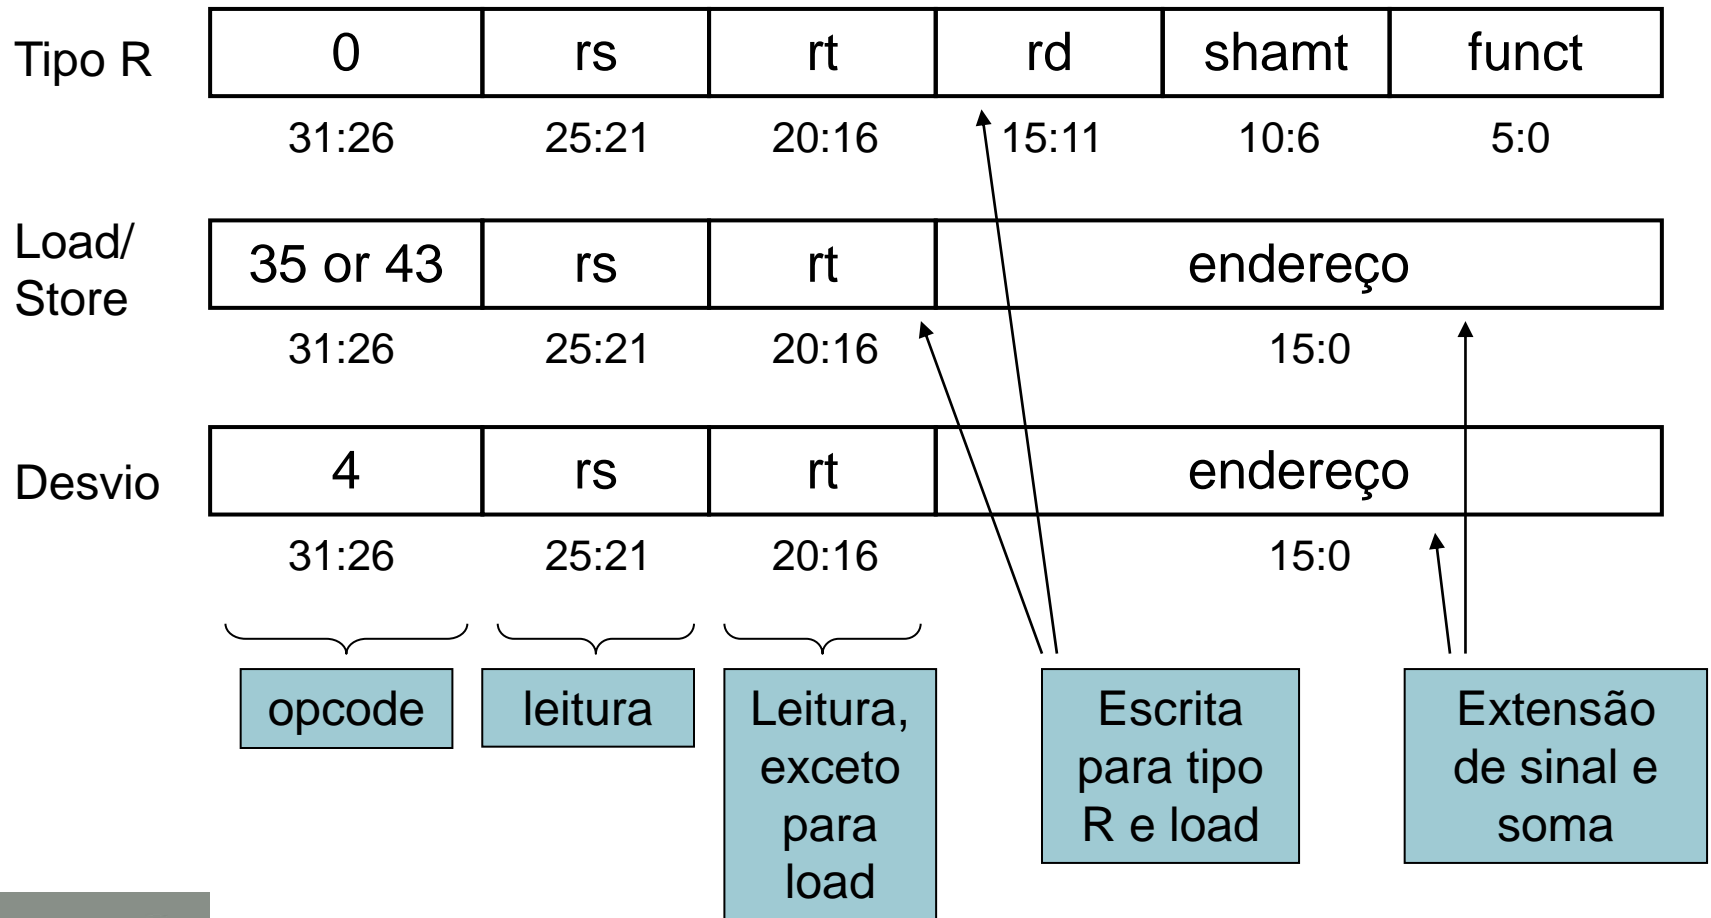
Tipo R

| 0 | rs | rt | rd | shamt | funct |
|---|---|---|---|---|---|
| 31:26 | 25:21 | 20:16 | 15:11 | 10:6 | 5:0 |

Load/ Store

| 35 or 43 | rs | rt | endereço |
|---|---|---|---|
| 31:26 | 25:21 | 20:16 | 15:0 |

Desvio

| 4 | rs | rt | endereço |
|---|---|---|---|
| 31:26 | 25:21 | 20:16 | 15:0 |

opcode

leitura

Leitura, exceto para load

Escrita para tipo R e load

Extensão de sinal e soma